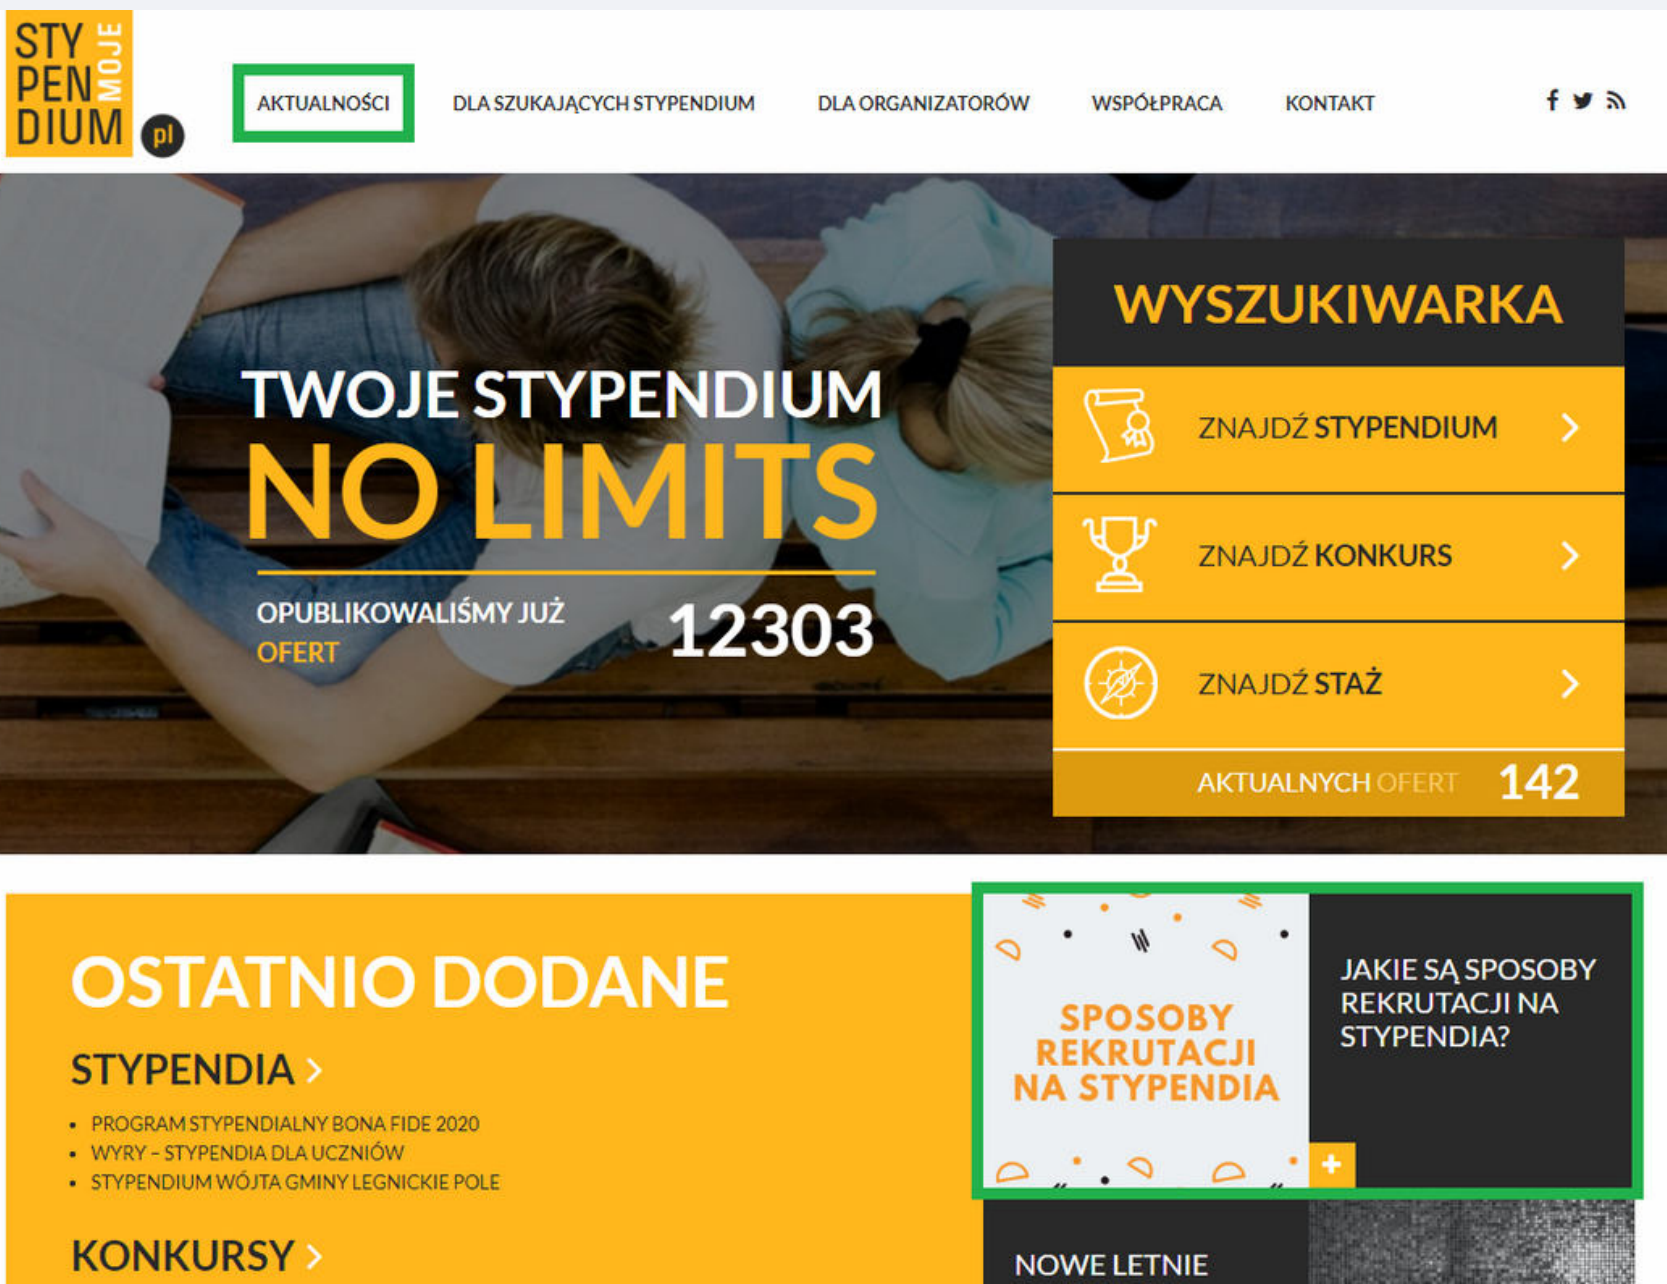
STY PEN DIUM MOJE pl

AKTUALNOŚCI DLA SZUKAJĄCYCH STYPENDIUM DLA ORGANIZATORÓW WSPÓŁPRACA KONTAKT

TWOJE STYPENDIUM
NO LIMITS

OPUBLIKOWALIŚMY JUŻ 12303 OFERT

WYSZUKIWARKA

ZNAJDŹ STYPENDIUM

ZNAJDŹ KONKURS

ZNAJDŹ STAŻ

AKTUALNYCH OFERT 142

OSTATNIO DODANE

STYPENDIA

- PROGRAM STYPENDIALNY BONA FIDE 2020
- WYRY – STYPENDIA DLA UCZNIÓW
- STYPENDIUM WÓJTA GMINY LEGNICKIE POLE

KONKURSY

SPOSOBY REKRUTACJI NA STYPENDIA

JAKIE SĄ SPOSOBY REKRUTACJI NA STYPENDIA?

+

NOWE LETNIE